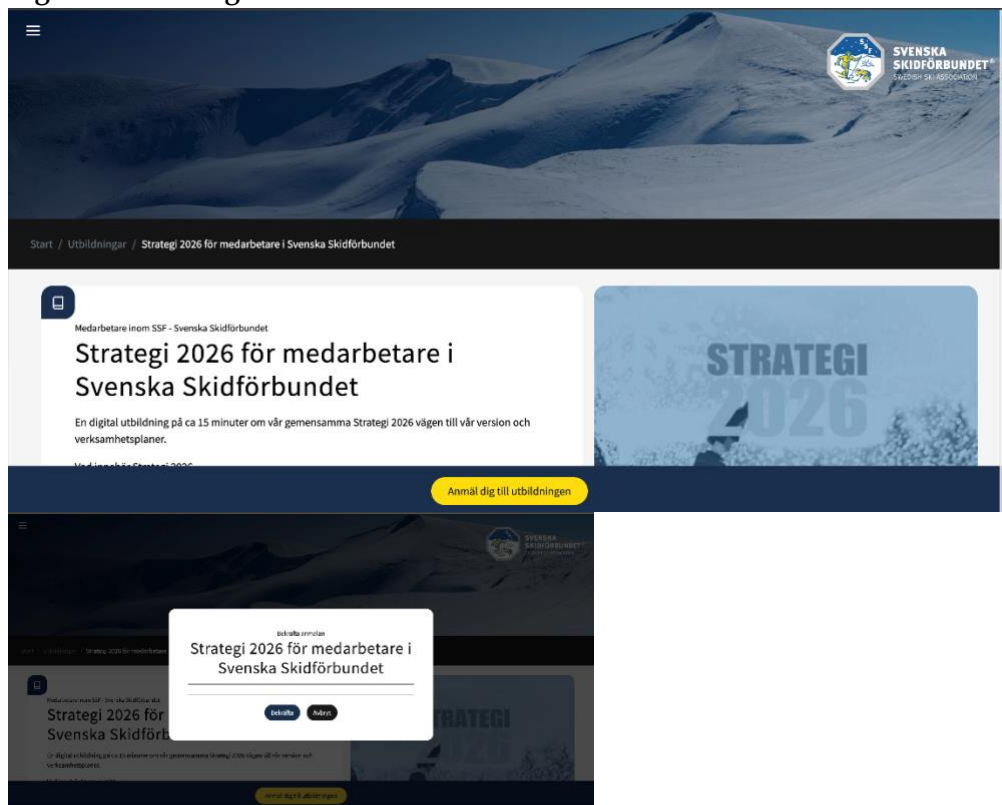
SSF

SVENSKA SKIDFÖRBUNDET®
SWEDISH SKI ASSOCIATION

Start / Utbildningar / Strategi 2026 för medarbetare i Svenska Skidförbundet

Medarbetare inom SSF - Svenska Skidförbundet

Strategi 2026 för medarbetare i Svenska Skidförbundet

En digital utbildning på ca 15 minuter om vår gemensamma Strategi 2026 vägen till vår version och verksamhetsplaner.

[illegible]

STRATEGI 2026

Anmäl dig till utbildningen

SVENSKA SKIDFÖRBUNDET

Start / Utbildningar / Strategi 2026 för medarbetare

Medarbetare inom SSF - Svenska Skidförbundet

Strategi 2026 för Svenska Skidf

En digital utbildning på ca 15 minuter om vår gemensamma Strategi 2026 vägen till vår version och verksamhetsplaner.

Bekräfta anmälan

Strategi 2026 för medarbetare i Svenska Skidförbundet

Bekräfta

Avbryt

TRATEGI 2026

Anmäl dig till utbildningen